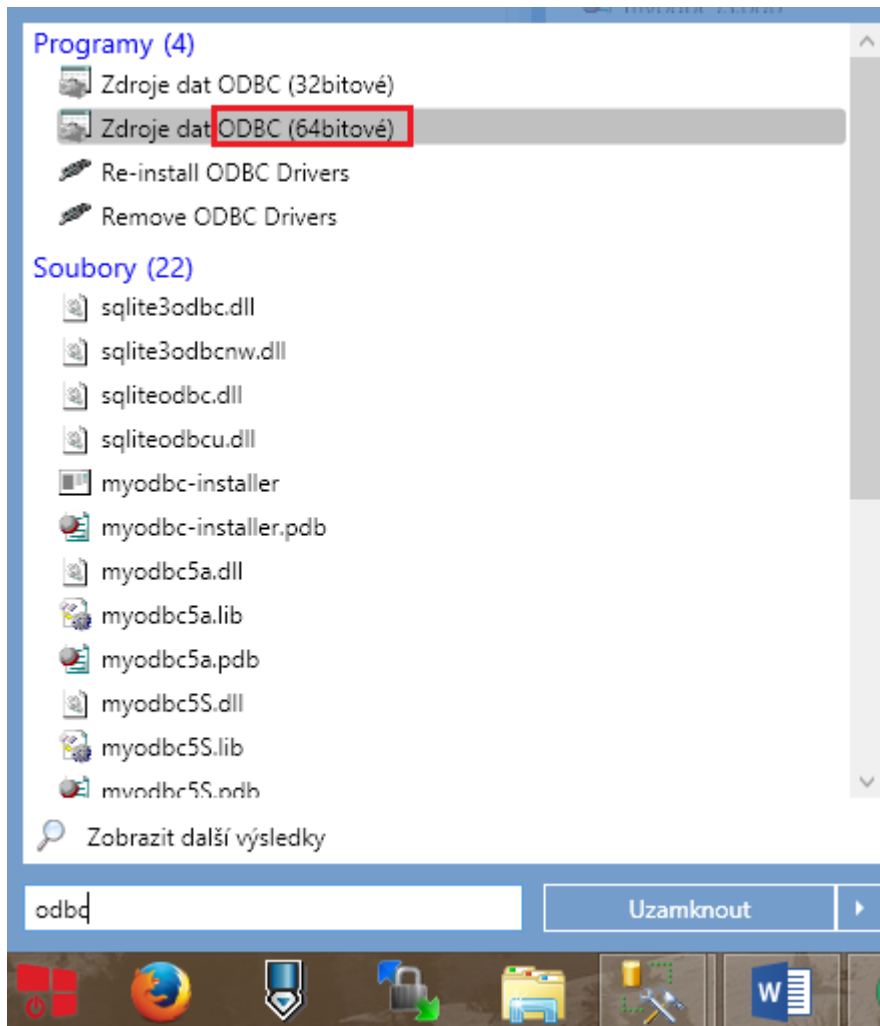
Programy (4)
Zdroje dat ODBC (32bitové)
Zdroje dat ODBC (64bitové)
Re-install ODBC Drivers
Remove ODBC Drivers

Soubory (22)
sqlite3odbc.dll
sqlite3odbcnw.dll
sqliteodbc.dll
sqliteodbcu.dll
myodbc-installer
myodbc-installer.pdb
myodbc5a.dll
myodbc5a.lib
myodbc5a.pdb
myodbc5S.dll
myodbc5S.lib
myodbc5S.pdb

Zobrazit další výsledky

odbc

Uzamknout